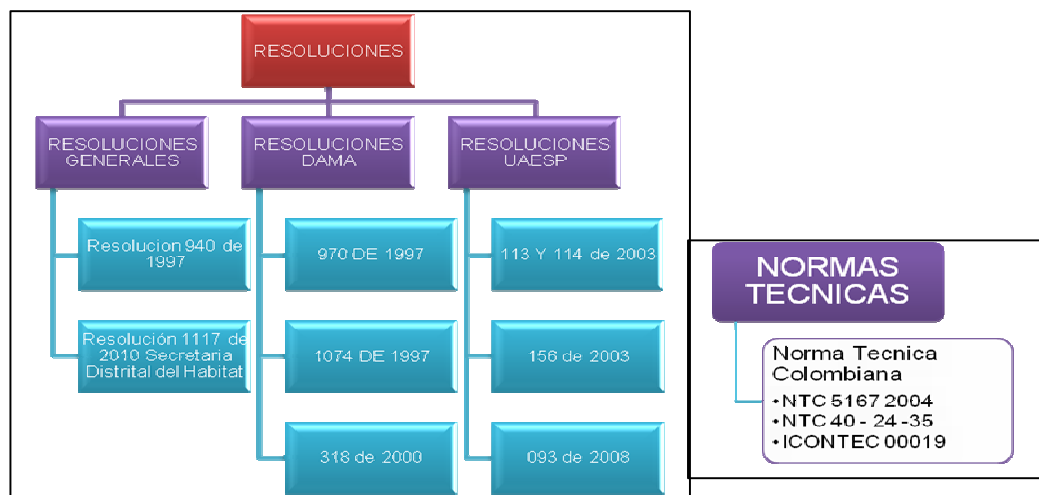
RESOLUCIONES

RESOLUCIONES GENERALES

Resolucion 940 de 1997

Resolución 1117 de 2010 Secretaria Distrital del Habitat

RESOLUCIONES DAMA

970 DE 1997

1074 DE 1997

318 de 2000

RESOLUCIONES UAESP

113 Y 114 de 2003

156 de 2003

093 de 2008

NORMAS TECNICAS

Norma Tecnica Colombiana
• NTC 5167 2004
• NTC 40 - 24 -35
• ICONTEC 00019